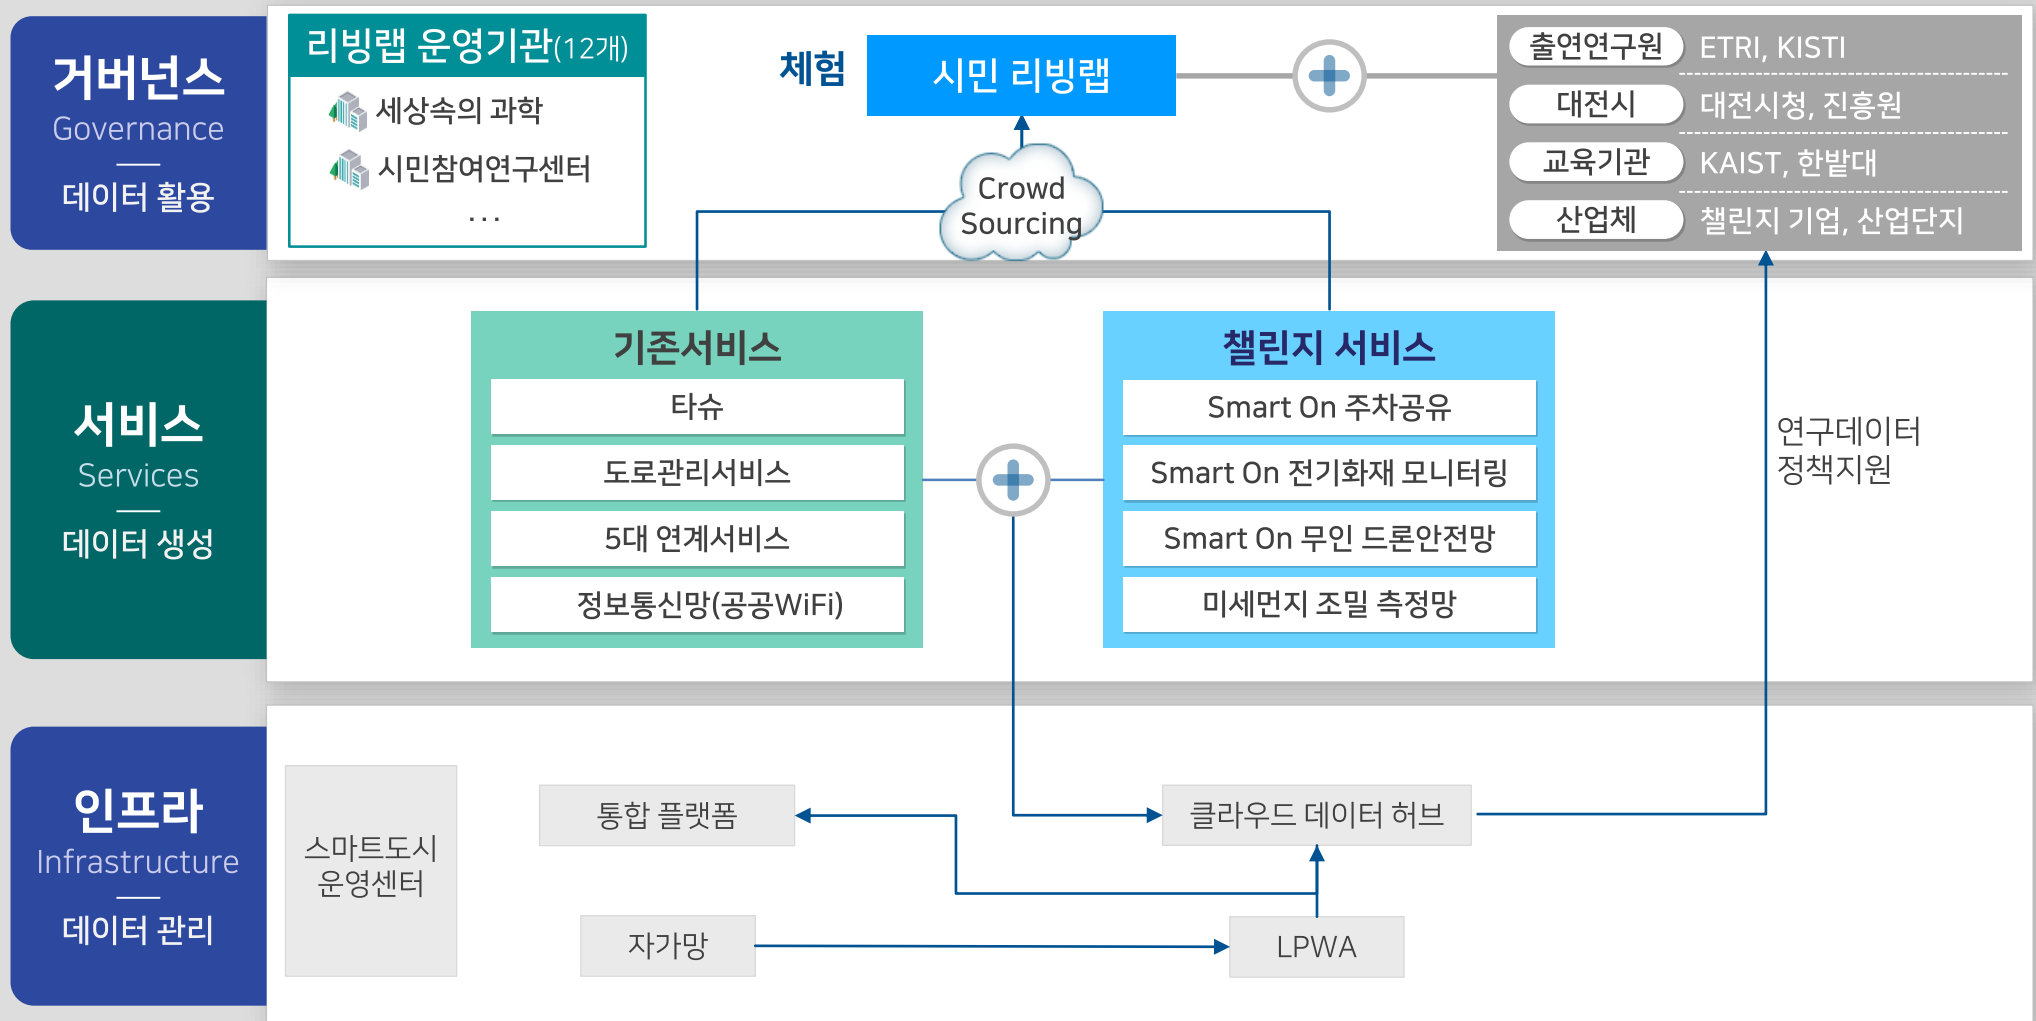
거버넌스
Governance
데이터 활용

리빙랩 운영기관(12개)
세상속의 과학
시민참여연구센터
...

체험
시민 리빙랩

Crowd Sourcing

| 출연연구원 | ETRI, KISTI |
|---|---|
| 대전시 | 대전시청, 진흥원 |
| 교육기관 | KAIST, 한밭대 |
| 산업체 | 챌린지 기업, 산업단지 |

서비스
Services
데이터 생성

기존서비스
타슈
도로관리서비스
5대 연계서비스
정보통신망(공공WiFi)

챌린지 서비스
Smart On 주차공유
Smart On 전기화재 모니터링
Smart On 무인 드론안전망
미세먼지 조밀 측정망

연구데이터
정책지원

인프라
Infrastructure
데이터 관리

스마트도시
운영센터

통합 플랫폼
클라우드 데이터 허브
자가망
LPWA